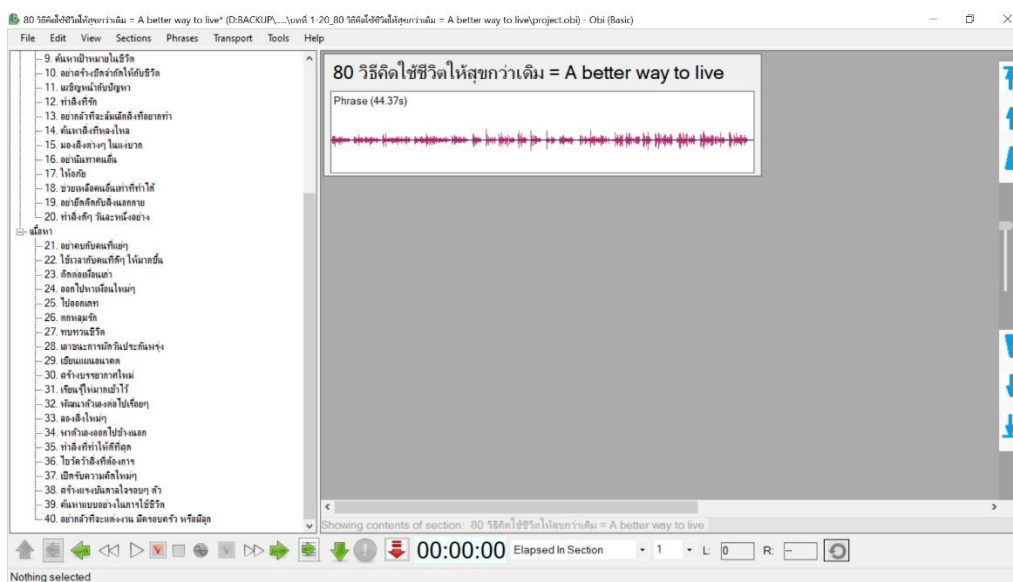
80 วิธีคิดใช้ชีวิตให้สุขกว่าเดิม = A better way to live* (D:BACKUP\....\บทที่ 1-20_80 วิธีคิดใช้ชีวิตให้สุขกว่าเดิม = A better way to live\project.obi) - Obi (Basic)

File Edit View Sections Phrases Transport Tools Help

9. ค้นหาเป้าหมายในชีวิต
10. อย่าสร้างอีกลำกักให้กับชีวิต
11. เผชิญหน้ากับปัญหา
12. ทำสิ่งที่รัก
13. อย่ากลัวที่จะล้มเลิกสิ่งที่อยากทำ
14. ค้นหาสิ่งที่หลงใหล
15. มองสิ่งต่างๆ ในแง่บวก
16. อย่านินทาคนอื่น
17. ให้อภัย
18. ช่วยเหลือคนอื่นเท่าที่ทำได้
19. อย่ายึดติดกับสิ่งนอกกาย
20. ทำสิ่งดีๆ วันละหนึ่งอย่าง
เนื้อหา
21. อย่าคบกับคนที่แย่ๆ
22. ใช้เวลากับคนที่ดีๆ ให้มากขึ้น
23. ตัดต่อเพื่อนเก่า
24. ออกไปหาเพื่อนใหม่ๆ
25. ไปออกเดท
26. ตกหลุมรัก
27. ทบทวนชีวิต
28. เลายนะการมีควันประกันพรุ่ง
29. เขียนแผนอนาคต
30. สร้างบรรยากาศใหม่
31. เรียนรู้ให้มากเข้าไว้
32. พัฒนาตัวเองต่อไปเรื่อยๆ
33. ลองสิ่งใหม่ๆ
34. พาตัวเองออกไปข้างนอก
35. ทำสิ่งที่ทำให้ดีที่สุด
36. ไขว่คว้าสิ่งที่ต้องการ
37. เปิดรับความคิดใหม่ๆ
38. สร้างแรงบันดาลใจรอบๆ ตัว
39. ค้นหาแบบอย่างในการใช้ชีวิต
40. อย่ากลัวที่จะแต่งงาน มีครอบครัว หรือมีลูก

80 วิธีคิดใช้ชีวิตให้สุขกว่าเดิม = A better way to live

Phrase (44.37s)

Showing contents of section: 80 วิธีคิดใช้ชีวิตให้สุขกว่าเดิม = A better way to live

00:00:00 Elapsed In Section 1 L: 0 R: -

Nothing selected